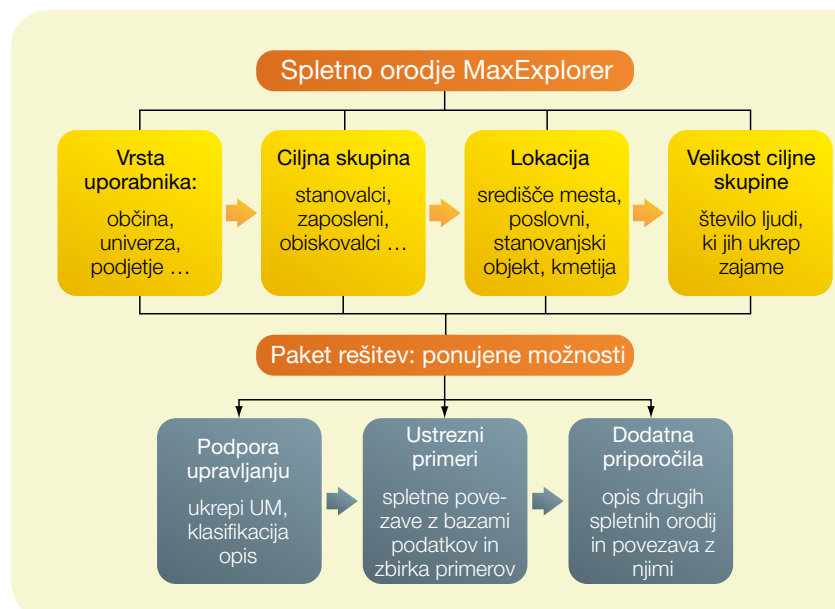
Spletno orodje MaxExplorer

Vrsta uporabnika:

občina, univerza, podjetje …

Ciljna skupina

stanovalci, zaposleni, obiskovalci …

Lokacija

središče mesta, poslovni, stanovanjski objekt, kmetija

Velikost ciljne skupine

število ljudi, ki jih ukrep zajame

Paket rešitev: ponujene možnosti

Podpora upravljanju

ukrepi UM, klasifikacija opis

Ustrezni primeri

spletne povezave z bazami podatkov in zbirka primerov

Dodatna priporočila

opis drugih spletnih orodij in povezava z njimi